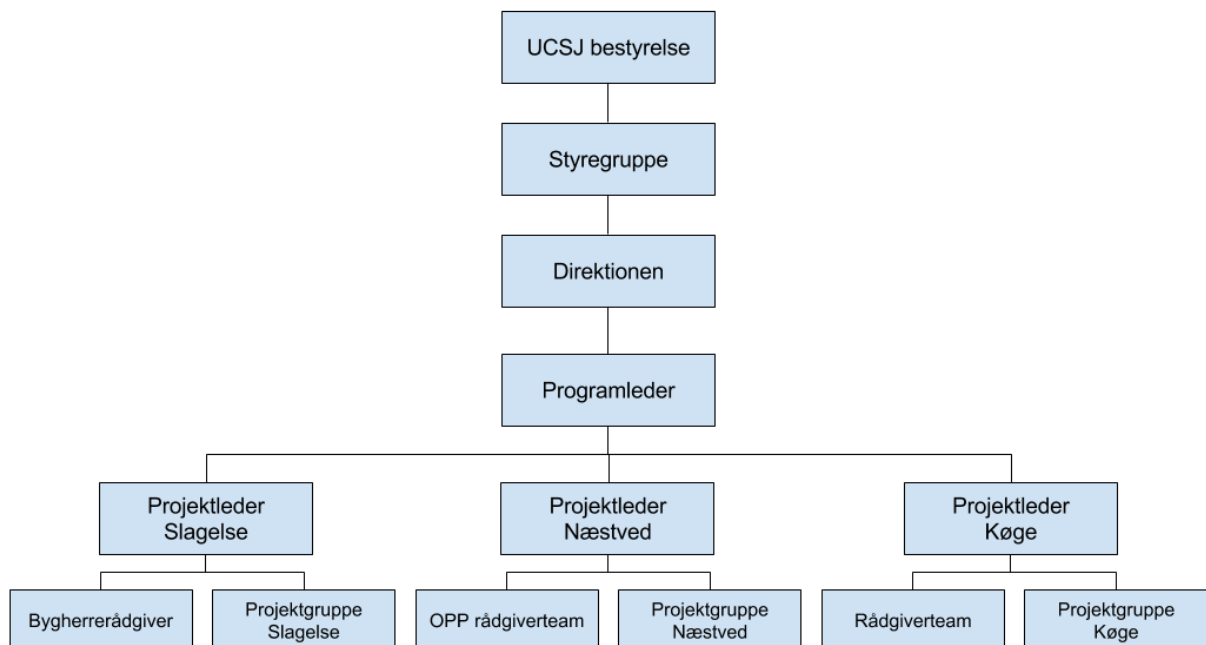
UCSJ bestyrelse

Styregruppe

Direktionen

Programleder

Projektleder Slagelse

Projektleder Næstved

Projektleder Køge

Bygherrerådgiver

Projektgruppe Slagelse

OPP rådgiverteam

Projektgruppe Næstved

Rådgiverteam

Projektgruppe Køge